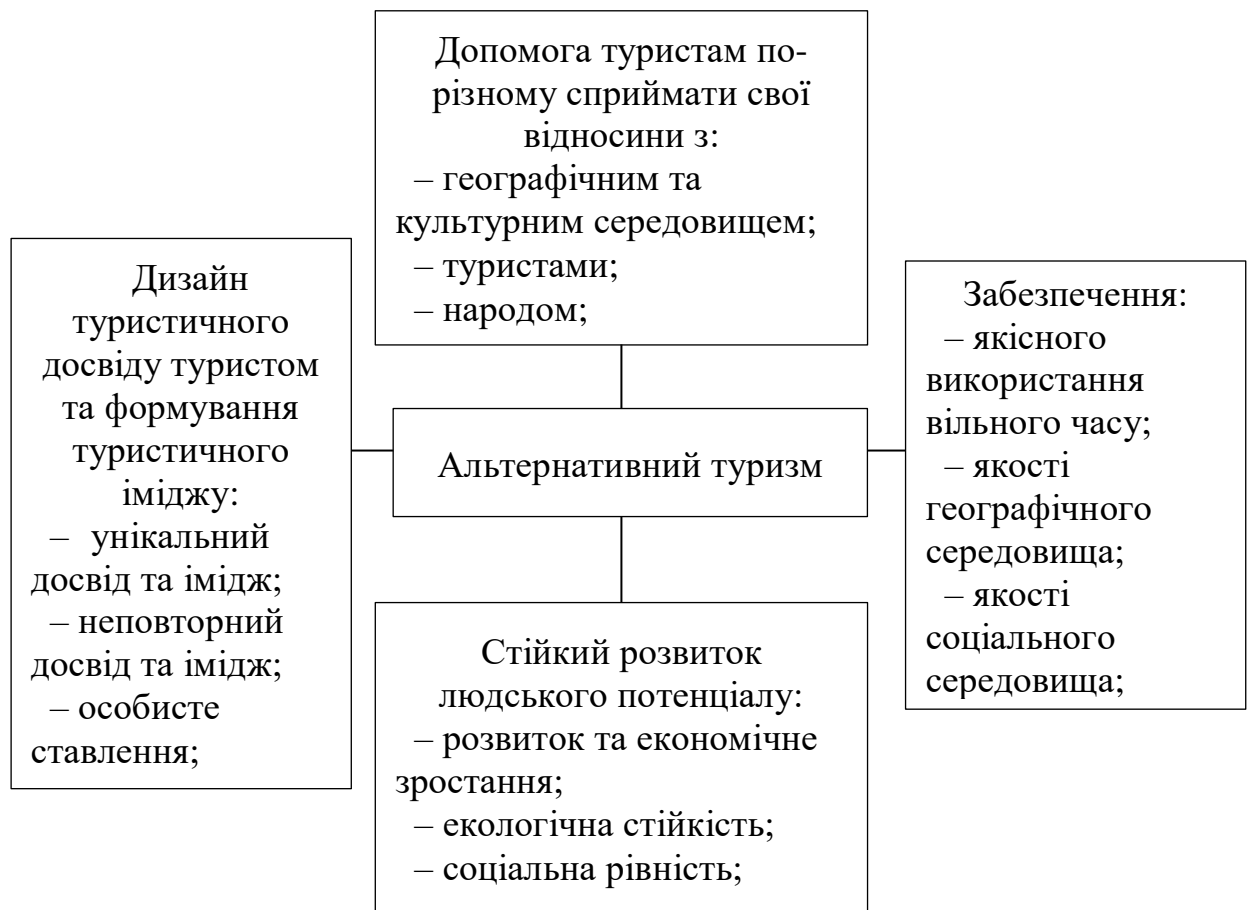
Допомога туристам по-різному сприймати свої відносини з:
– географічним та культурним середовищем;
– туристами;
– народом;

Дизайн туристичного досвіду туристом та формування туристичного іміджу:
– унікальний досвід та імідж;
– неповторний досвід та імідж;
– особисте ставлення;

Альтернативний туризм

Забезпечення:
– якісного використання вільного часу;
– якості географічного середовища;
– якості соціального середовища;

Стійкий розвиток людського потенціалу:
– розвиток та економічне зростання;
– екологічна стійкість;
– соціальна рівність;